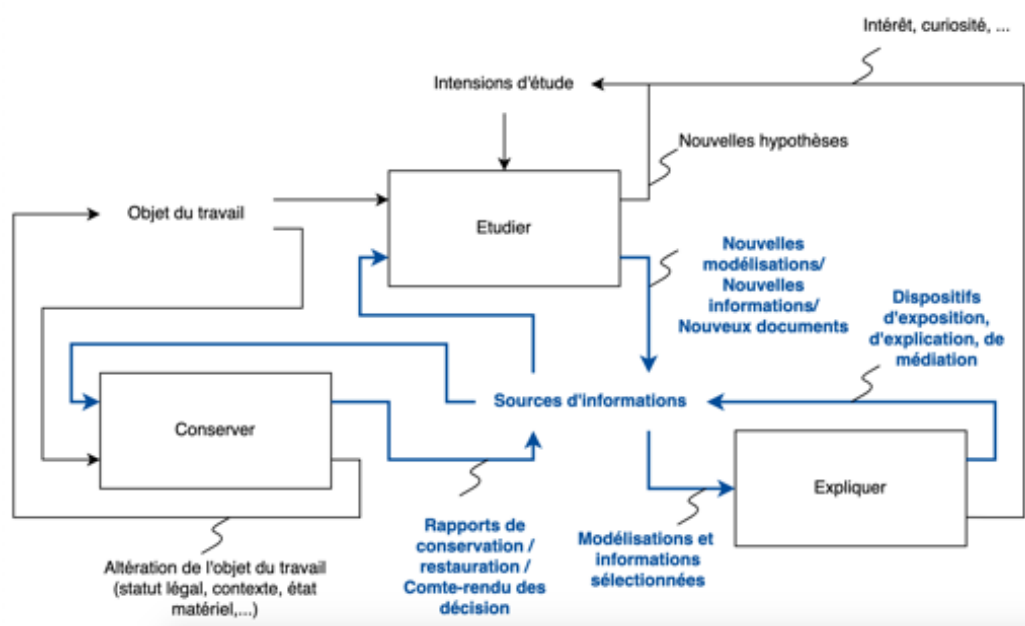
Intérêt, curiosité, ...

Intensions d'étude

Nouvelles hypothèses

Objet du travail

Etudier

Nouvelles modélisations/ Nouvelles informations/ Nouveux documents

Dispositifs d'exposition, d'explication, de médiation

Conserver

Sources d'informations

Expliquer

Altération de l'objet du travail (statut légal, contexte, état matériel,...)

Rapports de conservation / restauration / Comte-rendu des décision

Modélisations et informations sélectionnées